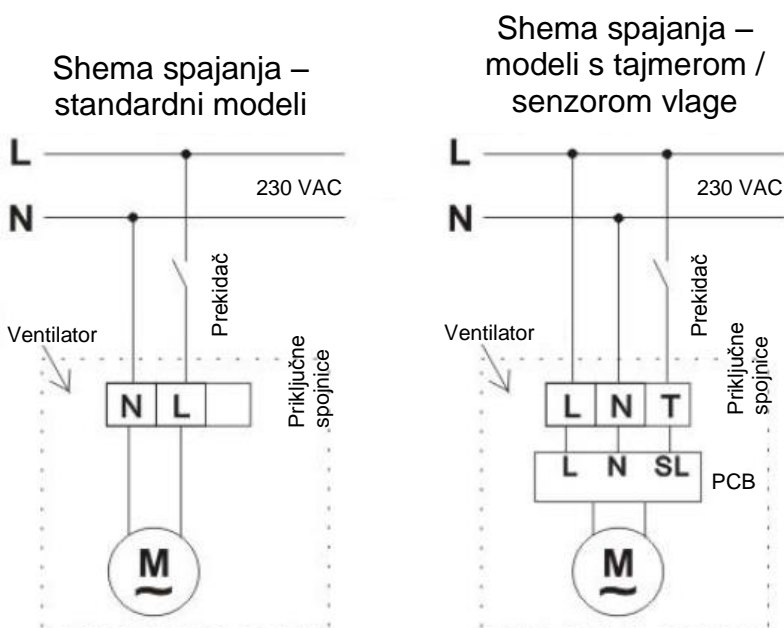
Shema spajanja – standardni modeli

L
N
230 VAC
Prekidač
Ventilator
Priključne spojnice
N L
M
~

Shema spajanja – modeli s tajmerom / senzorom vlage

L
N
230 VAC
Prekidač
Ventilator
Priključne spojnice
L N T
L N SL
PCB
M
~